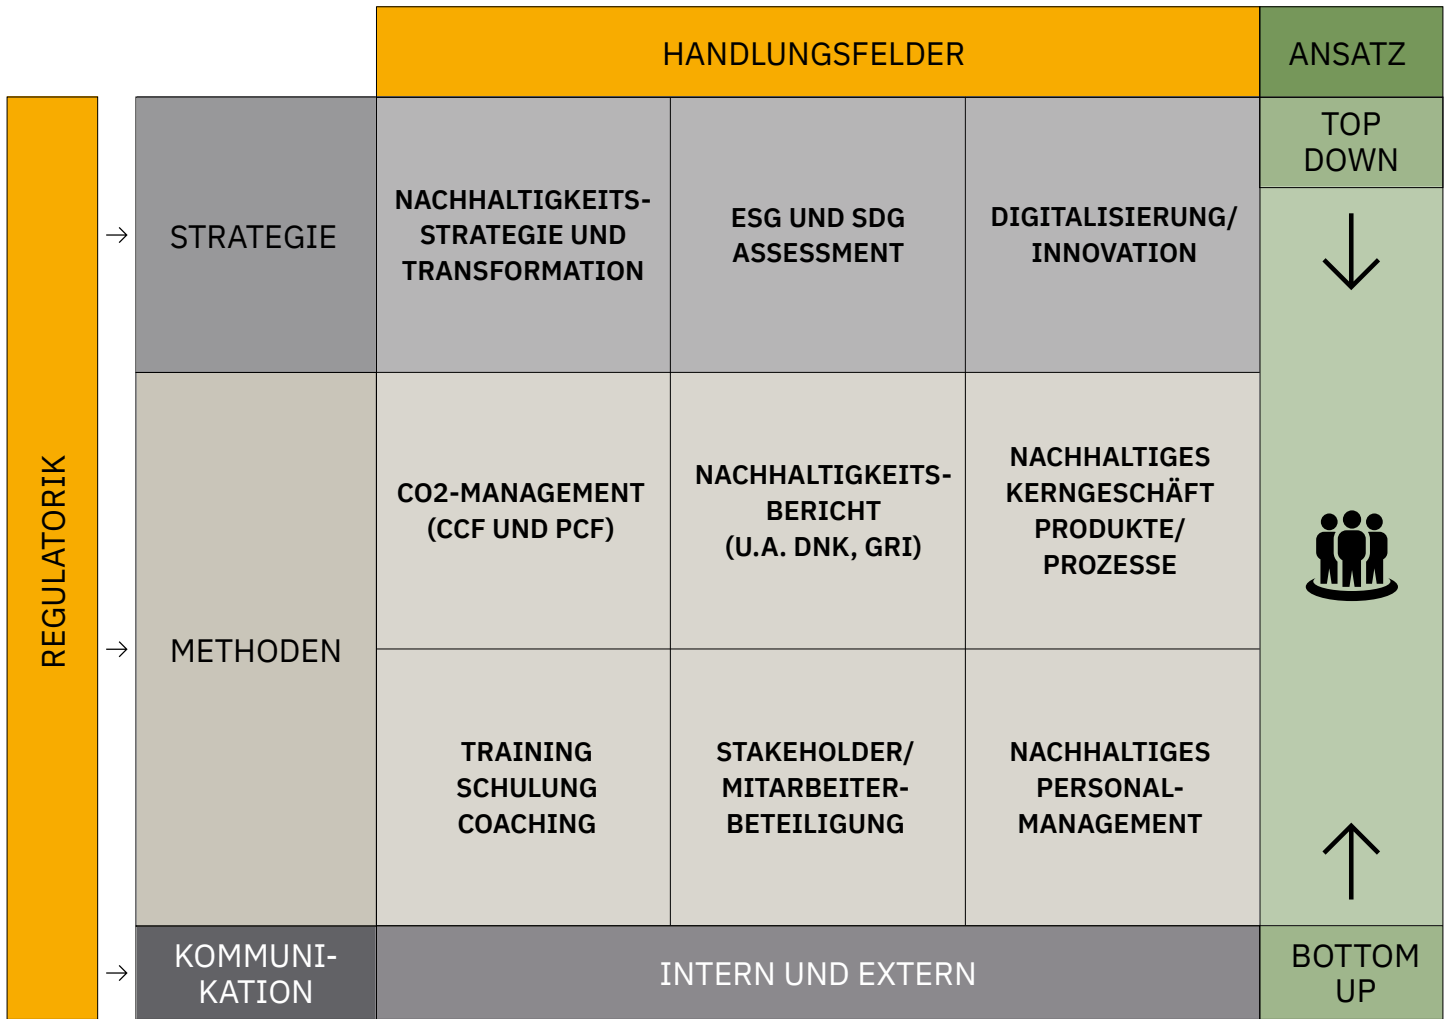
| | HANDLUNGSFELDER | | | ANSATZ |
|---|---|---|---|---|
| STRATEGIE | NACHHALTIGKEITS-STRATEGIE UND TRANSFORMATION | ESG UND SDG ASSESSMENT | DIGITALISIERUNG/ INNOVATION | TOP DOWN |
| METHODEN | CO2-MANAGEMENT (CCF UND PCF) | NACHHALTIGKEITS-BERICHT (U.A. DNK, GRI) | NACHHALTIGES KERNGESCHÄFT PRODUKTE/ PROZESSE | |
| | TRAINING SCHULUNG COACHING | STAKEHOLDER/ MITARBEITER-BETEILIGUNG | NACHHALTIGES PERSONAL-MANAGEMENT | |
| KOMMUNI-KATION | INTERN UND EXTERN | | | BOTTOM UP |

REGULATORIK